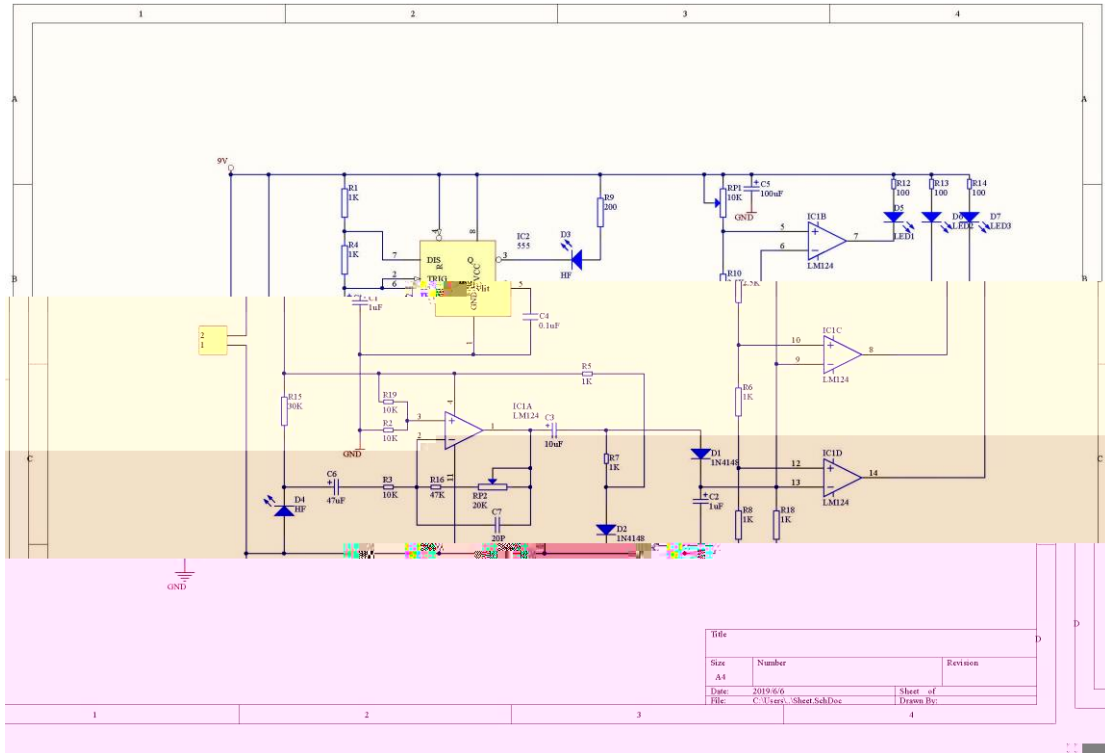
1 2 3 4

A A

9V

R1
1K

R4
1K

7 DIS
2 TRIG Q 3
6 VCC
8
5
GND

IC2
555

D3
HF

R9
200

RP1
10K

C5
100uF

GND

R12
100

R13
100

R14
100

IC1B
5 +
6 −
7
LM124

D5
LED1

D6
LED2

D7
LED3

R10
2.2K

B B

C1
1uF

C4
0.1uF

2
1

R5
1K

IC1C
10 +
9 −
8
LM124

R15
30K

R19
10K

R2
10K

3
2

IC1A
LM124
1

C3
10uF

R6
1K

GND

R7
1K

D1
1N4148

IC1D
12 +
13 −
14
LM124

C C

D4
HF

C6
47uF

R3
10K

R16
47K

RP2
20K

C7
20P

C2
1uF

R8
1K

R18
1K

D2
1N4148

GND

Title

Size
A4

Number

Revision

Date: 2019/6/6
Sheet of
File: C:\Users\..\Sheet.SchDoc
Drawn By:

D D

1 2 3 4